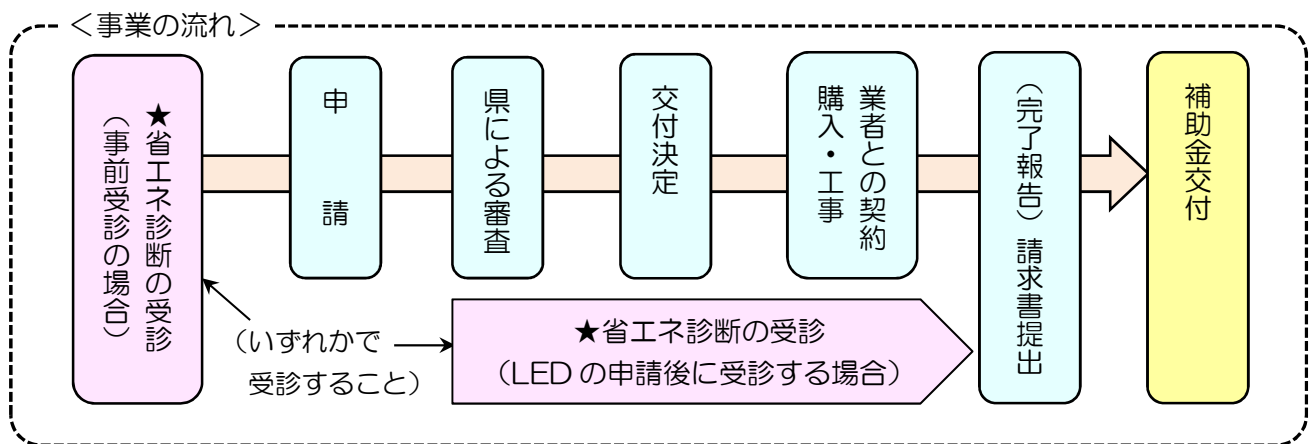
＜事業の流れ＞

★省エネ診断の受診
（事前受診の場合）

申請

県による審査

交付決定

業者との契約
購入・工事

（完了報告）請求書提出

補助金交付

（いずれかで
受診すること）

★省エネ診断の受診
（LED の申請後に受診する場合）